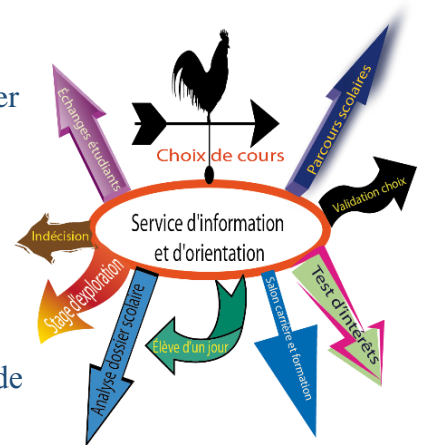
er

de

Choix de cours

Échanges étudiants

Parcours scolaires

Validation choix

Service d'information et d'orientation

Indécision

Stage d'exploration

Analyse dossier scolaire

Élève d'un jour

Salon carrière et formation

Test d'intérêts